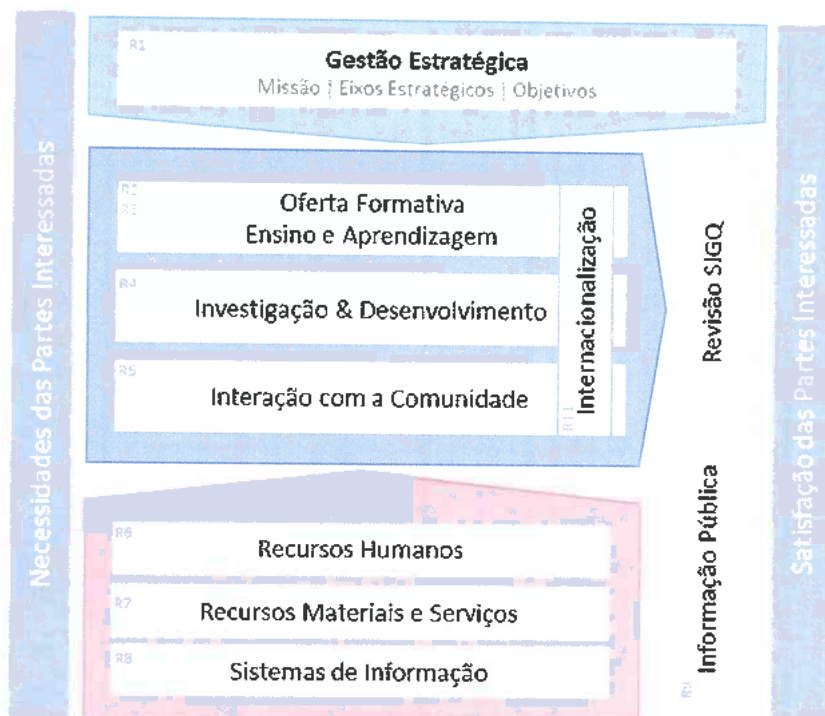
Necessidades das Partes Interessadas

R1
Gestão Estratégica
Missão | Eixos Estratégicos | Objetivos

R2
R3
Oferta Formativa
Ensino e Aprendizagem

R4
Investigação & Desenvolvimento

R5
Interação com a Comunidade

R11
Internacionalização

Revisão SIGQ

R6
Recursos Humanos

R7
Recursos Materiais e Serviços

R8
Sistemas de Informação

R9
Informação Pública

Satisfação das Partes Interessadas